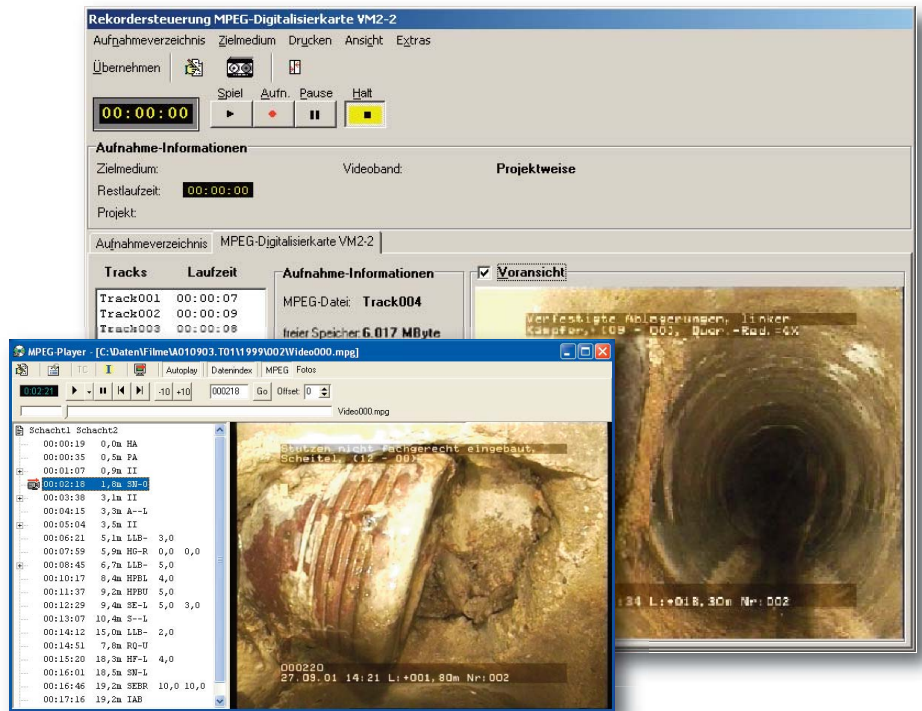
Rekordersteuerung MPEG-Digitalisierkarte VM2-2

Aufnahmeverzeichnis Zielmedium Drucken Ansicht Extras

Übernehmen

00:00:00

Spiel Aufn. Pause Halt

Aufnahme-Informationen

Zielmedium:

Videoband:

Projektweise

Restlaufzeit: 00:00:00

Projekt:

Aufnahmeverzeichnis MPEG-Digitalisierkarte VM2-2

Tracks Laufzeit

Track001 00:00:07
Track002 00:00:09
Track003 00:00:08

Aufnahme-Informationen

MPEG-Datei: Track004

freier Speicher 6.017 MByte

Voransicht

Verfestigte Ablagerungen, linker Kämpfer, (09 - 00), Quer.-Red.=4%

34 L:+018,30m Nr:002

MPEG-Player - [C:\Daten\Filme\A010903.T01\1999\002\Video000.mpg]

TC I Autoplay Datenindex MPEG Fotos

0:02:21 -10 +10 000218 Go Offset: 0

Video000.mpg

Schacht1 Schacht2
00:00:19 0,0m HA
00:00:35 0,5m PA
00:01:07 0,9m II
00:02:18 1,8m SN-O
00:03:38 3,1m II
00:04:15 3,3m A--L
00:05:04 3,5m II
00:06:21 5,1m LLB- 3,0
00:07:59 5,9m HG-R 0,0 0,0
00:08:45 6,7m LLB- 5,0
00:10:17 8,4m HPBL 4,0
00:11:37 9,2m HPBU 5,0
00:12:29 9,4m SE-L 5,0 3,0
00:13:07 10,4m S--L
00:14:12 15,0m LLB- 2,0
00:14:51 7,8m RQ-U
00:15:20 18,3m HF-L 4,0
00:16:01 18,5m SN-L
00:16:46 19,2m SEBR 10,0 10,0
00:17:16 19,2m IAB

Stutzen nicht fachgerecht eingebaut, Scheitel (12 - 00)

000220
27.09.01 14:21 L:+001,80m Nr:002